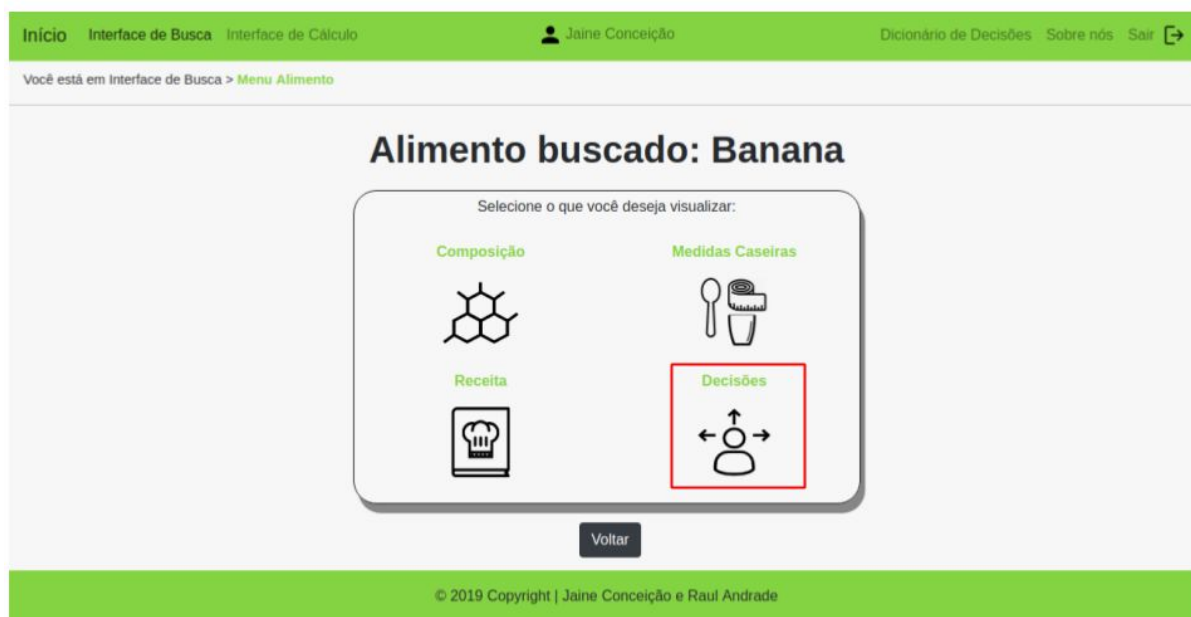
Início Interface de Busca Interface de Cálculo Jaine Conceição Dicionário de Decisões Sobre nós Sair

Você está em Interface de Busca > Menu Alimento

Alimento buscado: Banana

Selecione o que você deseja visualizar:

Composição

Medidas Caseiras

Receita

Decisões

Voltar

© 2019 Copyright | Jaine Conceição e Raul Andrade